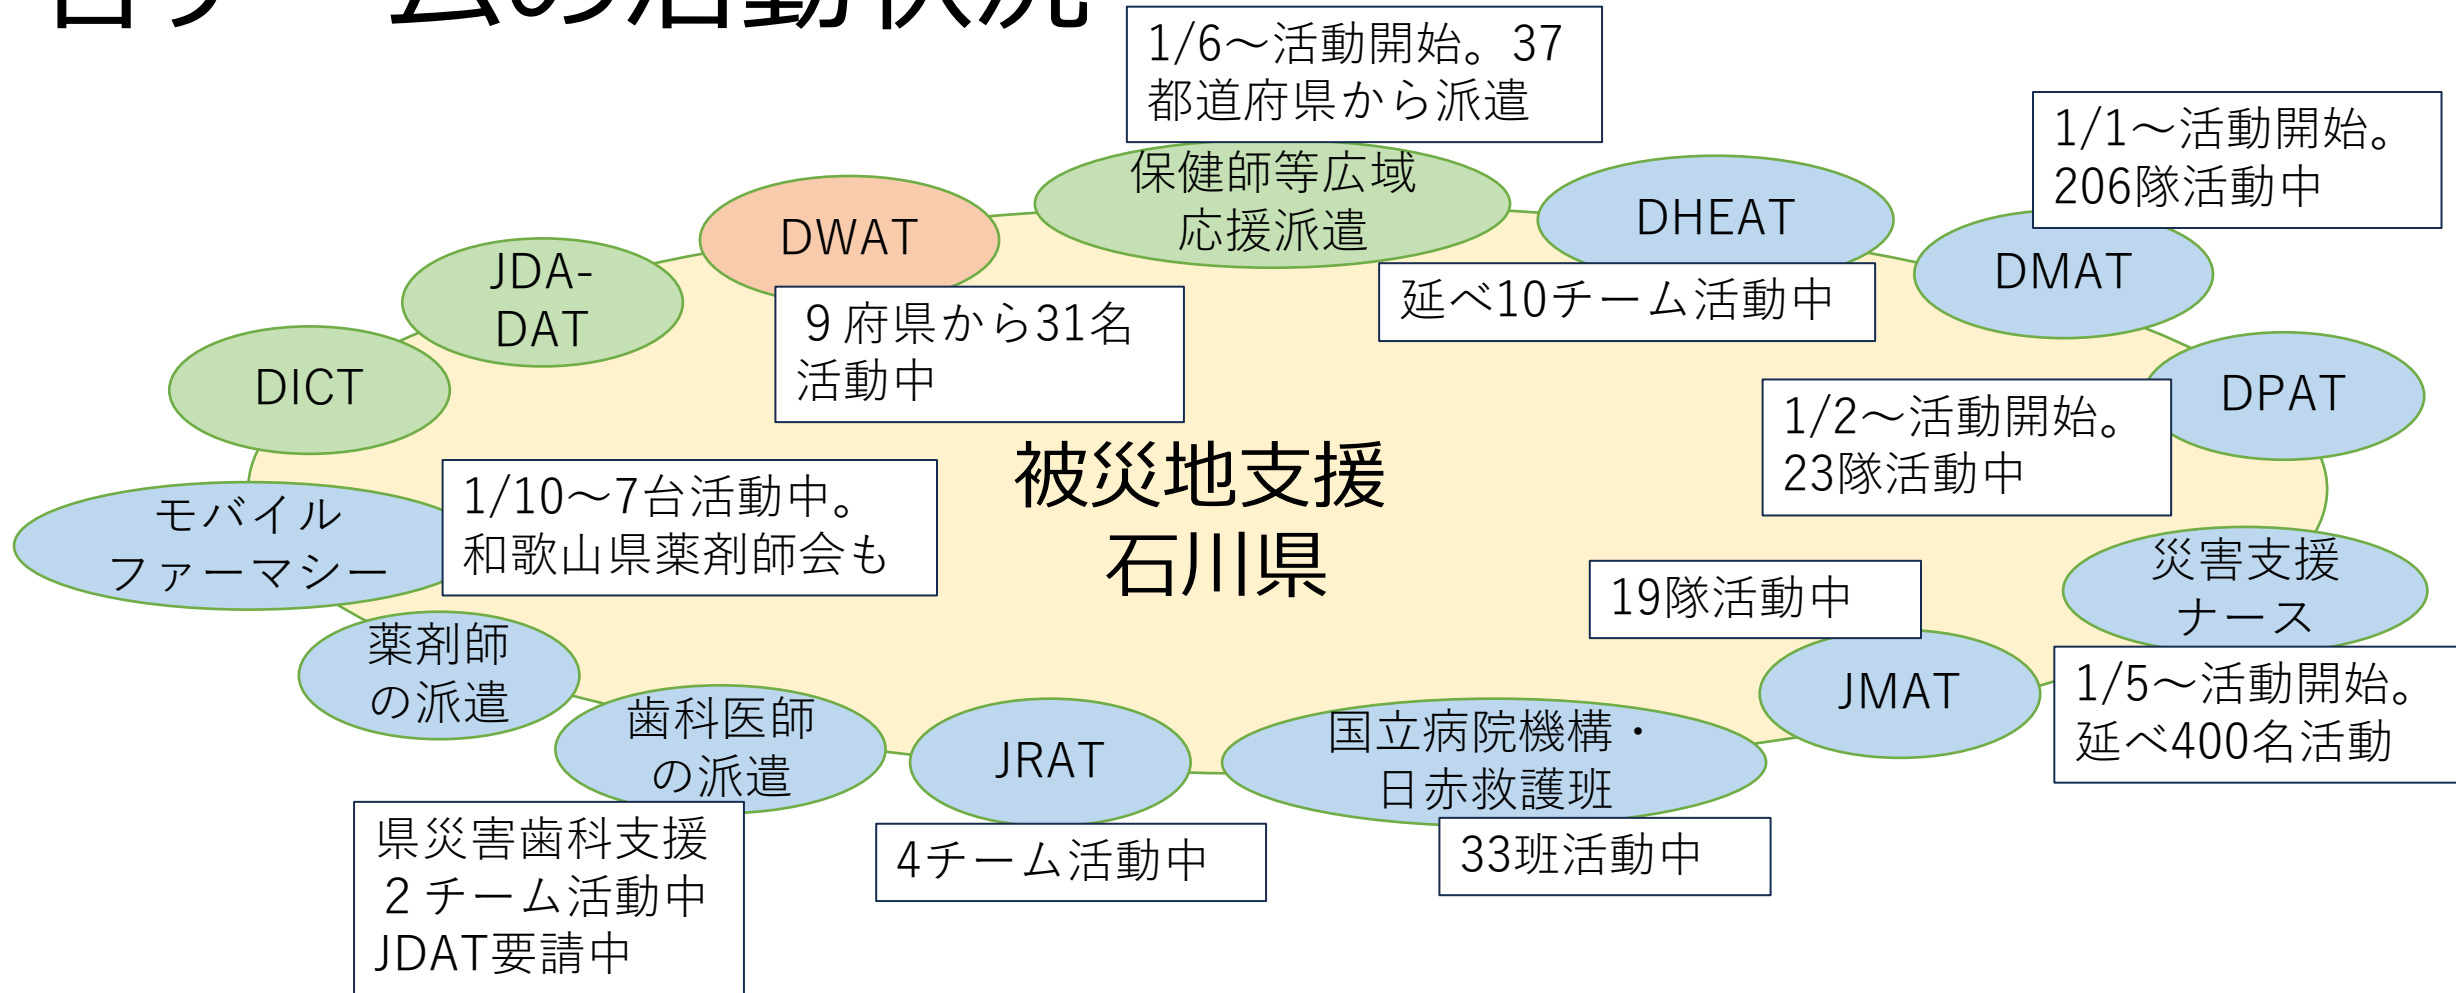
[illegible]

1/6～活動開始。37都道府県から派遣

保健師等広域応援派遣

1/1～活動開始。206隊活動中

DWAT

DHEAT

DMAT

JDA-DAT

延べ10チーム活動中

9府県から31名活動中

DICT

DPAT

1/2～活動開始。23隊活動中

被災地支援
石川県

1/10～7台活動中。和歌山県薬剤師会も

モバイルファーマシー

災害支援ナース

19隊活動中

薬剤師の派遣

JMAT

1/5～活動開始。延べ400名活動

歯科医師の派遣

JRAT

国立病院機構・日赤救護班

県災害歯科支援2チーム活動中 JDAT要請中

4チーム活動中

33班活動中